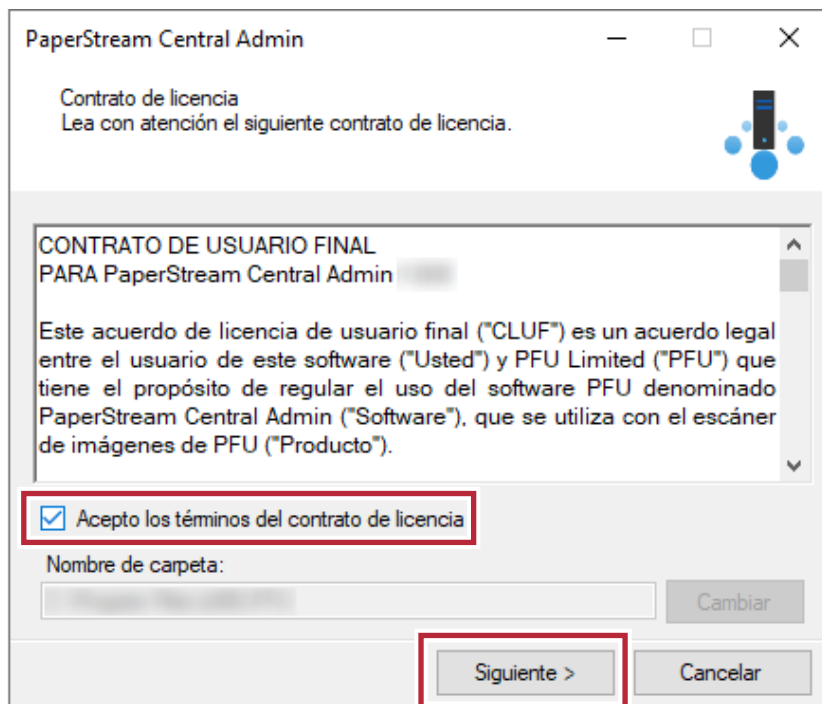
PaperStream Central Admin

Contrato de licencia
Lea con atención el siguiente contrato de licencia.

CONTRATO DE USUARIO FINAL
PARA PaperStream Central Admin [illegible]

Este acuerdo de licencia de usuario final ("CLUF") es un acuerdo legal entre el usuario de este software ("Usted") y PFU Limited ("PFU") que tiene el propósito de regular el uso del software PFU denominado PaperStream Central Admin ("Software"), que se utiliza con el escáner de imágenes de PFU ("Producto").

Acepto los términos del contrato de licencia

Nombre de carpeta:
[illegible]
Cambiar

Siguiente >
Cancelar